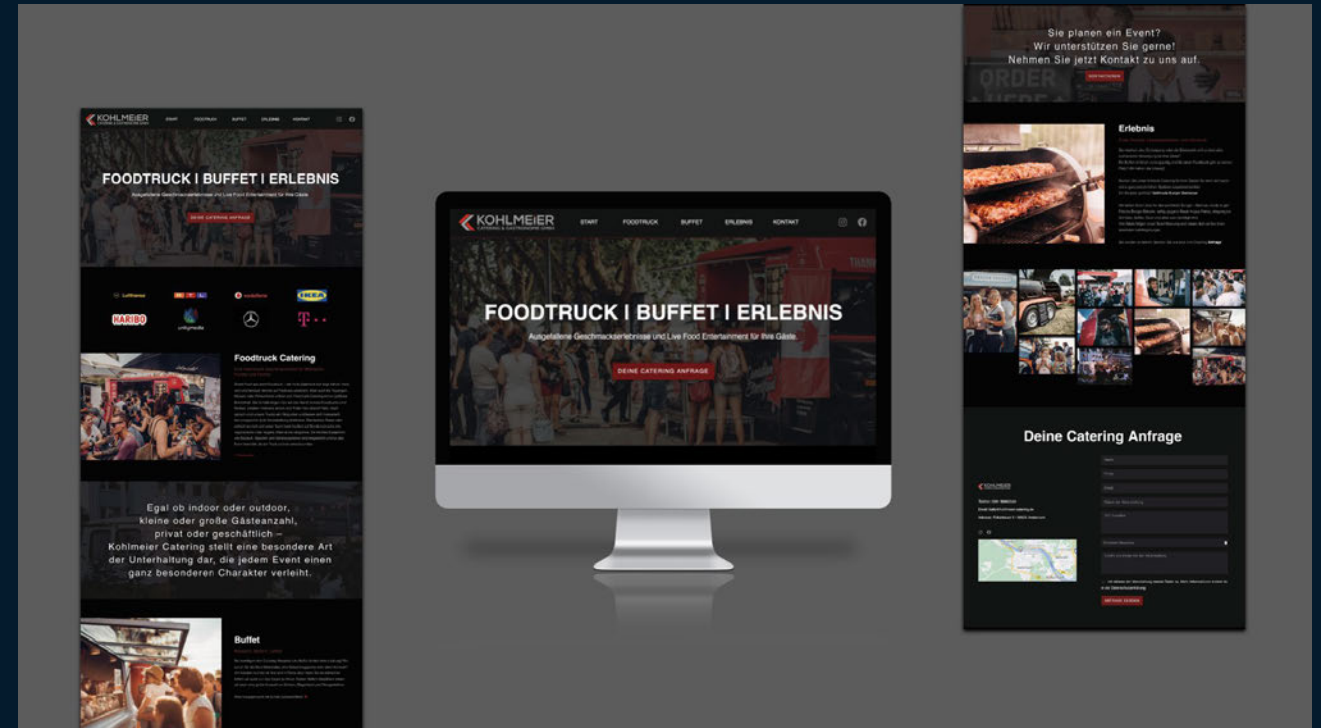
KOHLMEIER CATERING & GASTRONOMIE GMBH

START FOODTRUCK BUFFET ERLEBNIS KONTAKT

FOODTRUCK | BUFFET | ERLEBNIS

Ausgefallene Geschmackserlebnisse und Live Food Entertainment für Ihre Gäste.

DEINE CATERING ANFRAGE

Lufthansa HARIBO vodafone IKEA unitymedia T

Foodtruck Catering

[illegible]

Egal ob indoor oder outdoor, kleine oder große Gästeanzahl, privat oder geschäftlich – Kohlmeier Catering stellt eine besondere Art der Unterhaltung dar, die jedem Event einen ganz besonderen Charakter verleiht.

Buffet

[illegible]

KOHLMEIER CATERING & GASTRONOMIE GMBH

START FOODTRUCK BUFFET ERLEBNIS KONTAKT

FOODTRUCK | BUFFET | ERLEBNIS

Ausgefallene Geschmackserlebnisse und Live Food Entertainment für Ihre Gäste.

DEINE CATERING ANFRAGE

Sie planen ein Event?
Wir unterstützen Sie gerne!
Nehmen Sie jetzt Kontakt zu uns auf.

KONTAKTIEREN

Erlebnis

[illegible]

Deine Catering Anfrage

KOHLMEIER

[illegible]

ANFRAGE SENDEN